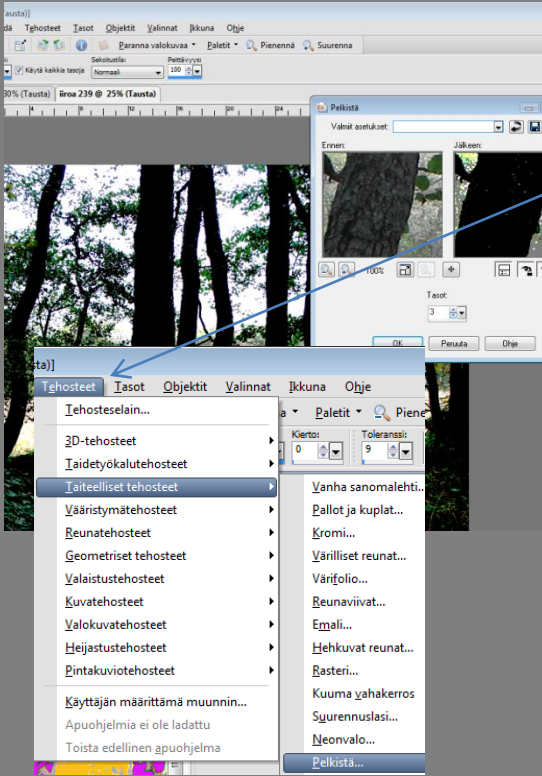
Tausta)]
dä Tehosteet Tasot Objektit Valinnat Ikkuna Ohje
Paranna valokuvaa Paletit Pienennä Suurenna
Käytä kaikkia tasoja Sekoitustila: Normaali Peittävyys: 100
30% (Tausta) iiroa 239 @ 25% (Tausta)
Pelkistä
Valmiit asetukset:
Ennen: Jälkeen:
100%
Tasot:
3
OK Peruuta Ohje
ta)]
Tehosteet Tasot Objektit Valinnat Ikkuna Ohje
Tehosteselain...
3D-tehosteet
Taidetyökalutehosteet
Taiteelliset tehosteet
Vääristymätehosteet
Reunatehosteet
Geometriset tehosteet
Valaistustehosteet
Kuvatehosteet
Valokuvatehosteet
Heijastustehosteet
Pintakuviotehosteet
Käyttäjän määrittämä muunnin...
Apuohjelmia ei ole ladattu
Toista edellinen apuohjelma
a Paletit Piene
Kierto: 0 Toleranssi: 9
Vanha sanomalehti...
Pallot ja kuplat...
Kromi...
Värilliset reunat...
Värifolio...
Reunaviivat...
Emali...
Hehkuvat reunat...
Rasteri...
Kuuma vahakerros
Suurennuslasi...
Neonvalo...
Pelkistä...